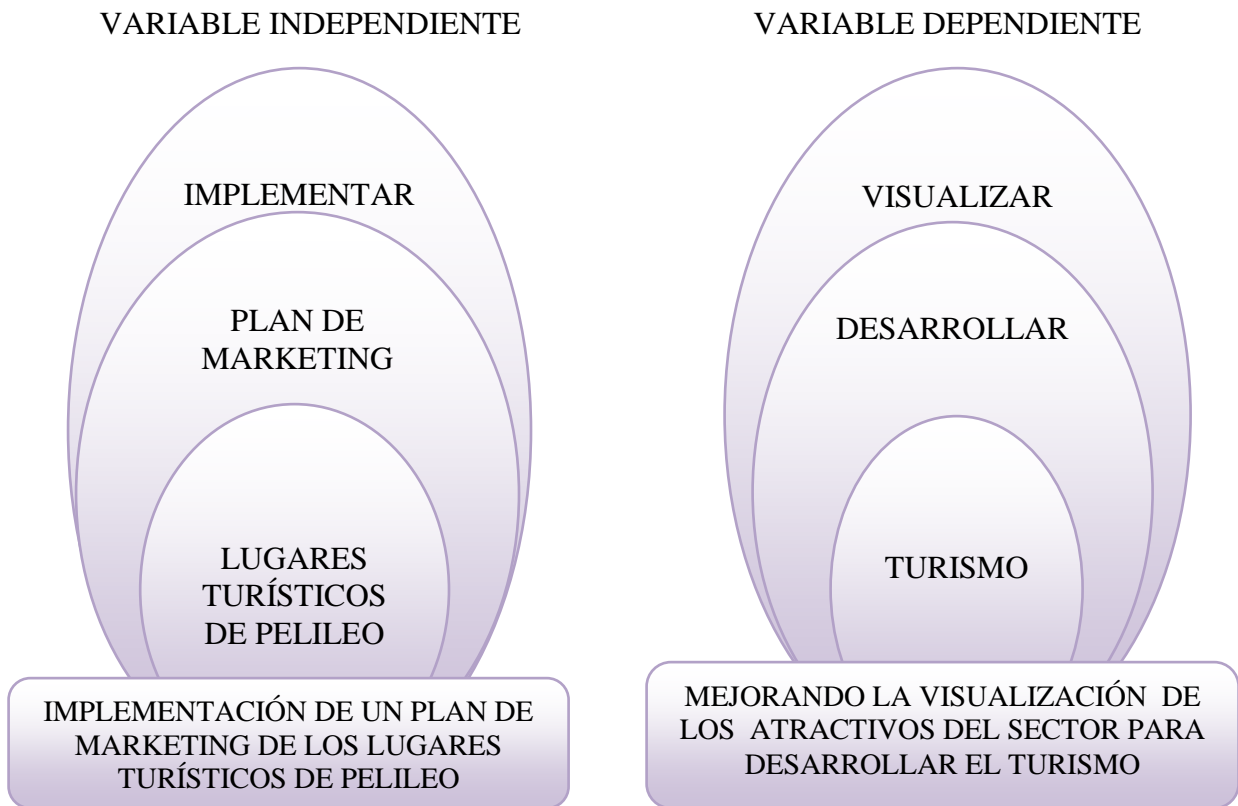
VARIABLE INDEPENDIENTE

IMPLEMENTAR

PLAN DE MARKETING

LUGARES TURÍSTICOS DE PELILEO

IMPLEMENTACIÓN DE UN PLAN DE MARKETING DE LOS LUGARES TURÍSTICOS DE PELILEO

VARIABLE DEPENDIENTE

VISUALIZAR

DESARROLLAR

TURISMO

MEJORANDO LA VISUALIZACIÓN DE LOS ATRACTIVOS DEL SECTOR PARA DESARROLLAR EL TURISMO